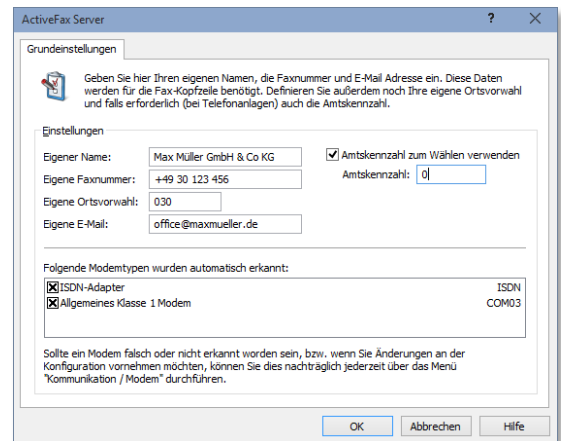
ActiveFax Server

?

Grundeinstellungen

Geben Sie hier Ihren eigenen Namen, die Faxnummer und E-Mail Adresse ein. Diese Daten werden für die Fax-Kopfzeile benötigt. Definieren Sie außerdem noch Ihre eigene Ortsvorwahl und falls erforderlich (bei Telefonanlagen) auch die Amtskennzahl.

Einstellungen

Eigener Name: Max Müller GmbH & Co KG

Eigene Faxnummer: +49 30 123 456

Eigene Ortsvorwahl: 030

Eigene E-Mail: office@maxmueller.de

Amtskennzahl zum Wählen verwenden

Amtskennzahl: 0

Folgende Modemtypen wurden automatisch erkannt:

| | |
|---|---|
| ISDN-Adapter | ISDN |
| Allgemeines Klasse 1 Modem | COM03 |

Sollte ein Modem falsch oder nicht erkannt worden sein, bzw. wenn Sie Änderungen an der Konfiguration vornehmen möchten, können Sie dies nachträglich jederzeit über das Menü "Kommunikation / Modem" durchführen.

OK Abbrechen Hilfe